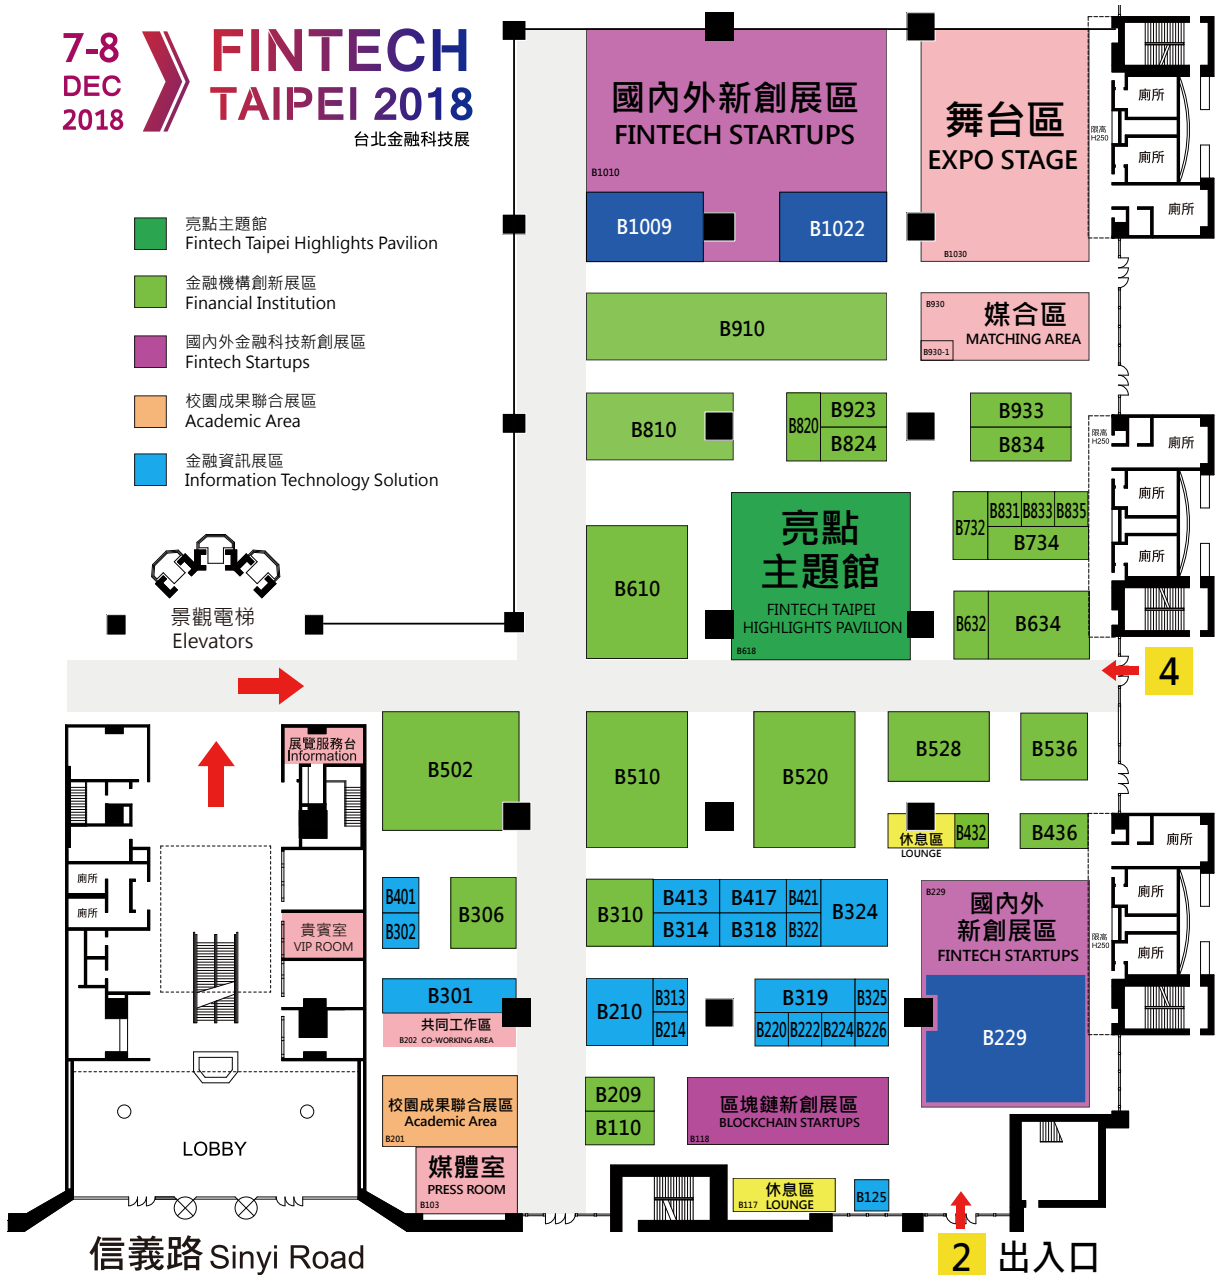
7-8 DEC 2018

FINTECH TAIPEI 2018
台北金融科技展

亮點主題館
Fintech Taipei Highlights Pavilion

金融機構創新展區
Financial Institution

國內外金融科技新創展區
Fintech Startups

校園成果聯合展區
Academic Area

金融資訊展區
Information Technology Solution

景觀電梯
Elevators

國內外新創展區
FINTECH STARTUPS
B1010
B1009
B1022

舞台區
EXPO STAGE
B1030

B910

B930
媒合區
MATCHING AREA
B930-1

B810
B820
B923
B824
B933
B834

B610

亮點
主題館
FINTECH TAIPEI
HIGHLIGHTS PAVILION
B618

B831 B833 B835
B732
B734
B632
B634

4

展覽服務台
Information

B502
B510
B520
B528
B536

休息區
LOUNGE
B432
B436

廁所
廁所
廁所
廁所
廁所
廁所
廁所
廁所
廁所
廁所
廁所
廁所

限高 H250
限高 H250
限高 H250

貴賓室
VIP ROOM

B401
B302
B306
B310
B413
B417
B421
B314
B318
B322
B324

B229
國內外
新創展區
FINTECH STARTUPS
B229

B301
共同工作區
B202 CO-WORKING AREA

B210
B313
B214
B319
B325
B220
B222
B224
B226

LOBBY

校園成果聯合展區
Academic Area
B201

B209
B110

區塊鏈新創展區
BLOCKCHAIN STARTUPS
B118

媒體室
PRESS ROOM
B103

休息區
B117 LOUNGE

B125

信義路 Sinyi Road

2 出入口